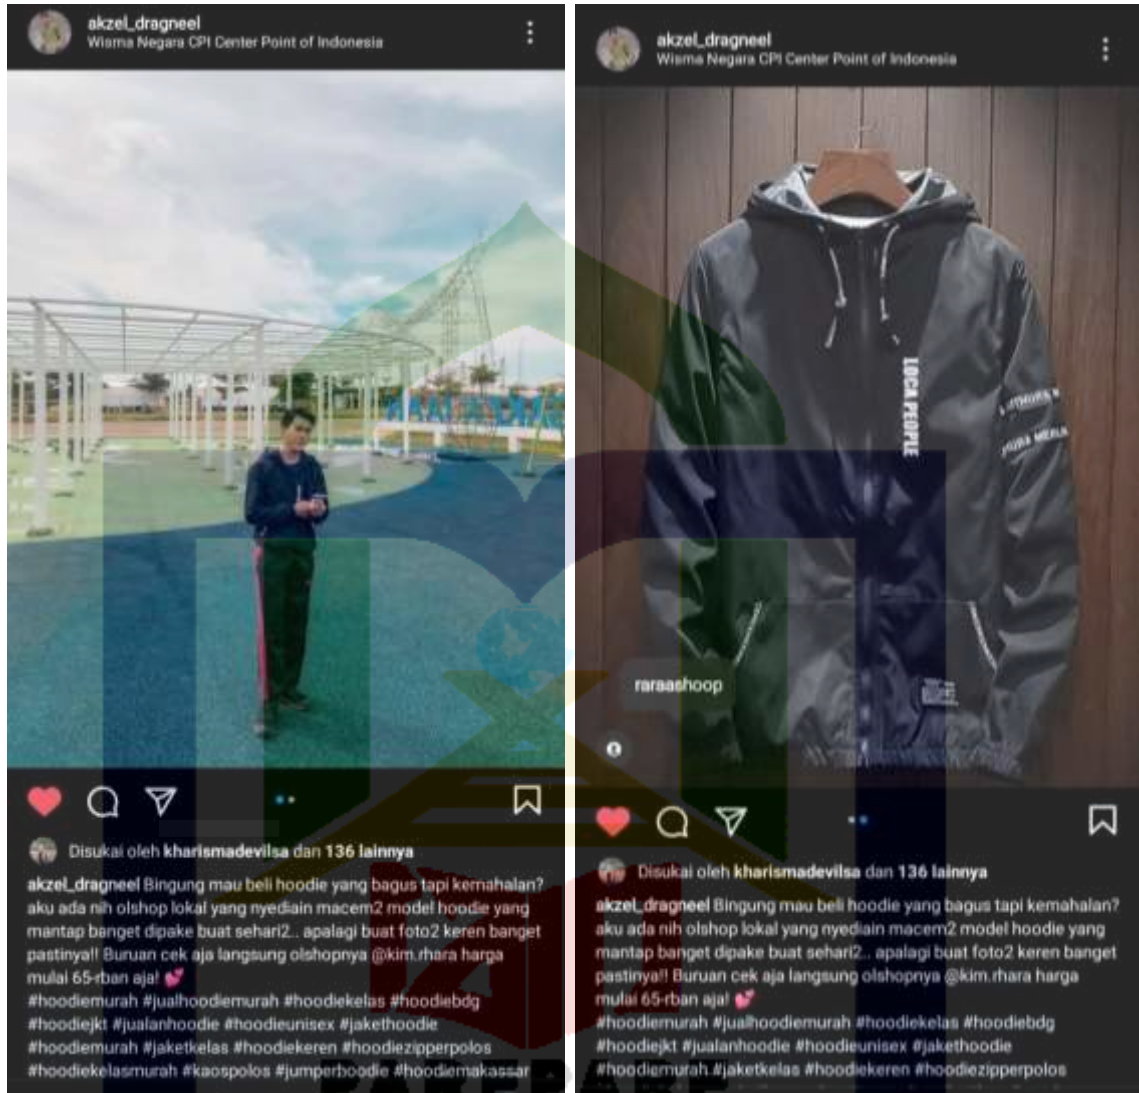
akzel_dragneel
Wisma Negara CPI Center Point of Indonesia

Disukai oleh kharismadevilsa dan 136 lainnya

akzel_dragneel Bingung mau beli hoodie yang bagus tapi kemahalan? aku ada nih olshop lokal yang nyediain macem2 model hoodie yang mantap banget dipake buat sehari2.. apalagi buat foto2 keren banget pastinya!! Buruan cek aja langsung olshopnya @kim.rhara harga mulai 65-rban aja! 💕
#hoodiemurah #jualhoodiemurah #hoodiekelas #hoodiebdg #hoodiejkt #jualanhoodie #hoodieunisex #jakethoodie #hoodiemurah #jaketkelas #hoodiekeren #hoodiezipperpolos #hoodiekelasmurah #kaospolos #jumperhoodie #hoodiemakassar

akzel_dragneel
Wisma Negara CPI Center Point of Indonesia

LOCA PEOPLE

raraashoop

Disukai oleh kharismadevilsa dan 136 lainnya

akzel_dragneel Bingung mau beli hoodie yang bagus tapi kemahalan? aku ada nih olshop lokal yang nyediain macem2 model hoodie yang mantap banget dipake buat sehari2.. apalagi buat foto2 keren banget pastinya!! Buruan cek aja langsung olshopnya @kim.rhara harga mulai 65-rban aja! 💕
#hoodiemurah #jualhoodiemurah #hoodiekelas #hoodiebdg #hoodiejkt #jualanhoodie #hoodieunisex #jakethoodie #hoodiemurah #jaketkelas #hoodiekeren #hoodiezipperpolos